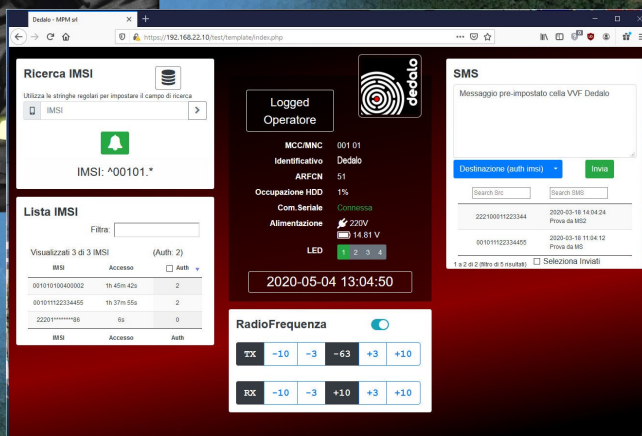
Dedalo - MPM srl
https://192.168.22.10/test/template/index.php

Ricerca IMSI

Utilizza le stringhe regolari per impostare il campo di ricerca

IMSI

IMSI: ^00101.*

Lista IMSI

Filtra:

Visualizzati 3 di 3 IMSI (Auth: 2)

| IMSI | Accesso | Auth |
|---|---|---|
| 001010100400002 | 1h 45m 42s | 2 |
| 001011122334455 | 1h 37m 55s | 2 |
| 22201********86 | 6s | 0 |
| IMSI | Accesso | Auth |

Logged Operatore

dedalo

MCC/MNC 001 01
Identificativo Dedalo
ARFCN 51
Occupazione HDD 1%
Com.Seriale Connessa
Alimentazione 220V 14.81 V
LED 1 2 3 4

2020-05-04 13:04:50

RadioFrequenza

| TX | -10 | -3 | -63 | +3 | +10 |
|---|---|---|---|---|---|

| RX | -10 | -3 | +10 | +3 | +10 |
|---|---|---|---|---|---|

SMS

Messaggio pre-impostato cella VVF Dedalo

Destinazione (auth imsi)

Invia

| Search Src | Search SMS |
|---|---|
| 222100011223344 | 2020-03-18 14:04:24 Prova da MS2 |
| 001011122334455 | 2020-03-18 11:04:12 Prova da MS |

1 a 2 di 2 (filtro di 5 risultati) Seleziona Inviati